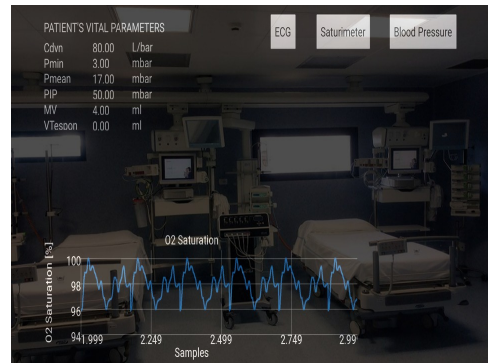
PATIENT'S VITAL PARAMETERS

| | | |
|---|---|---|
| Cdyn | 80.00 | L/bar |
| Pmin | 3.00 | mbar |
| Pmean | 17.00 | mbar |
| PIP | 50.00 | mbar |
| MV | 4.00 | ml |
| VTesoon | 0.00 | ml |

ECG
Saturimeter
Blood Pressure

O2 Saturation
O2 Saturation [%]
100
98
96
94
1.999
2.249
2.499
2.749
2.99
Samples